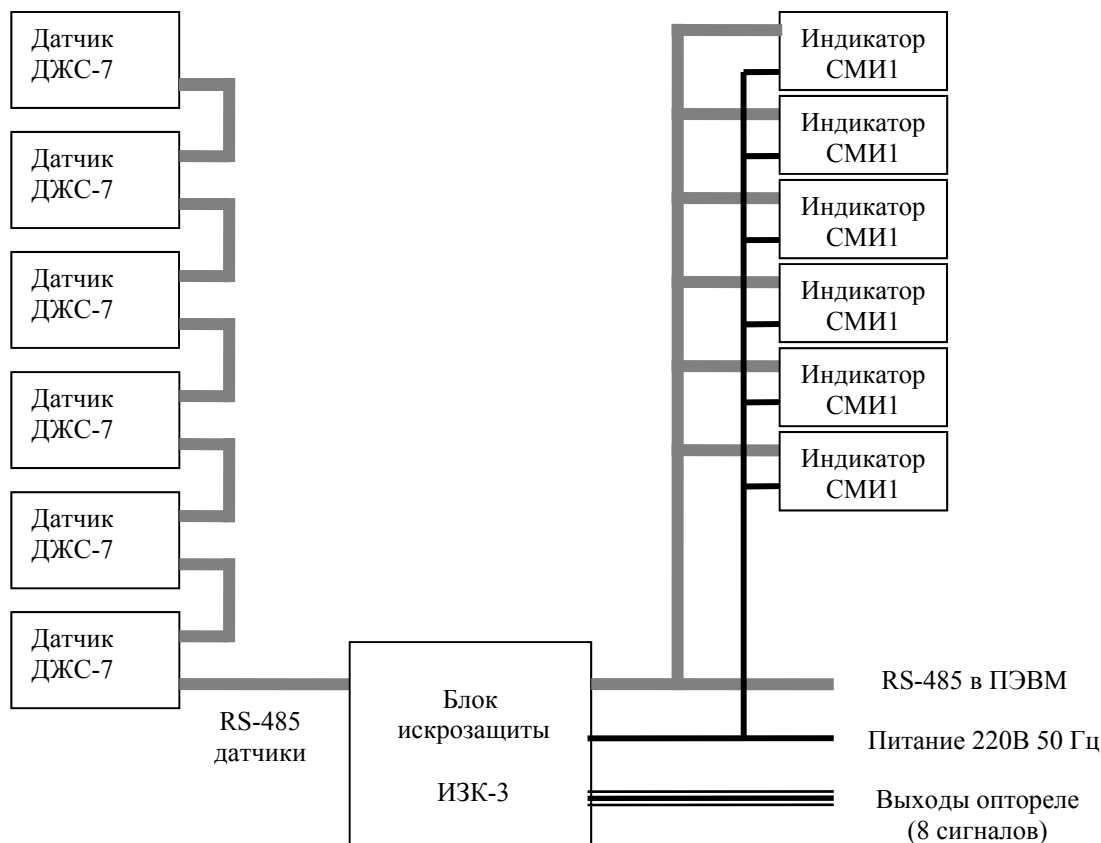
Датчик ДЖС-7

Датчик ДЖС-7

Датчик ДЖС-7

Датчик ДЖС-7

Датчик ДЖС-7

Датчик ДЖС-7

Индикатор СМИ1

Индикатор СМИ1

Индикатор СМИ1

Индикатор СМИ1

Индикатор СМИ1

Индикатор СМИ1

RS-485 датчики

Блок искрозащиты

ИЗК-3

RS-485 в ПЭВМ

Питание 220В 50 Гц

Выходы оптореле (8 сигналов)